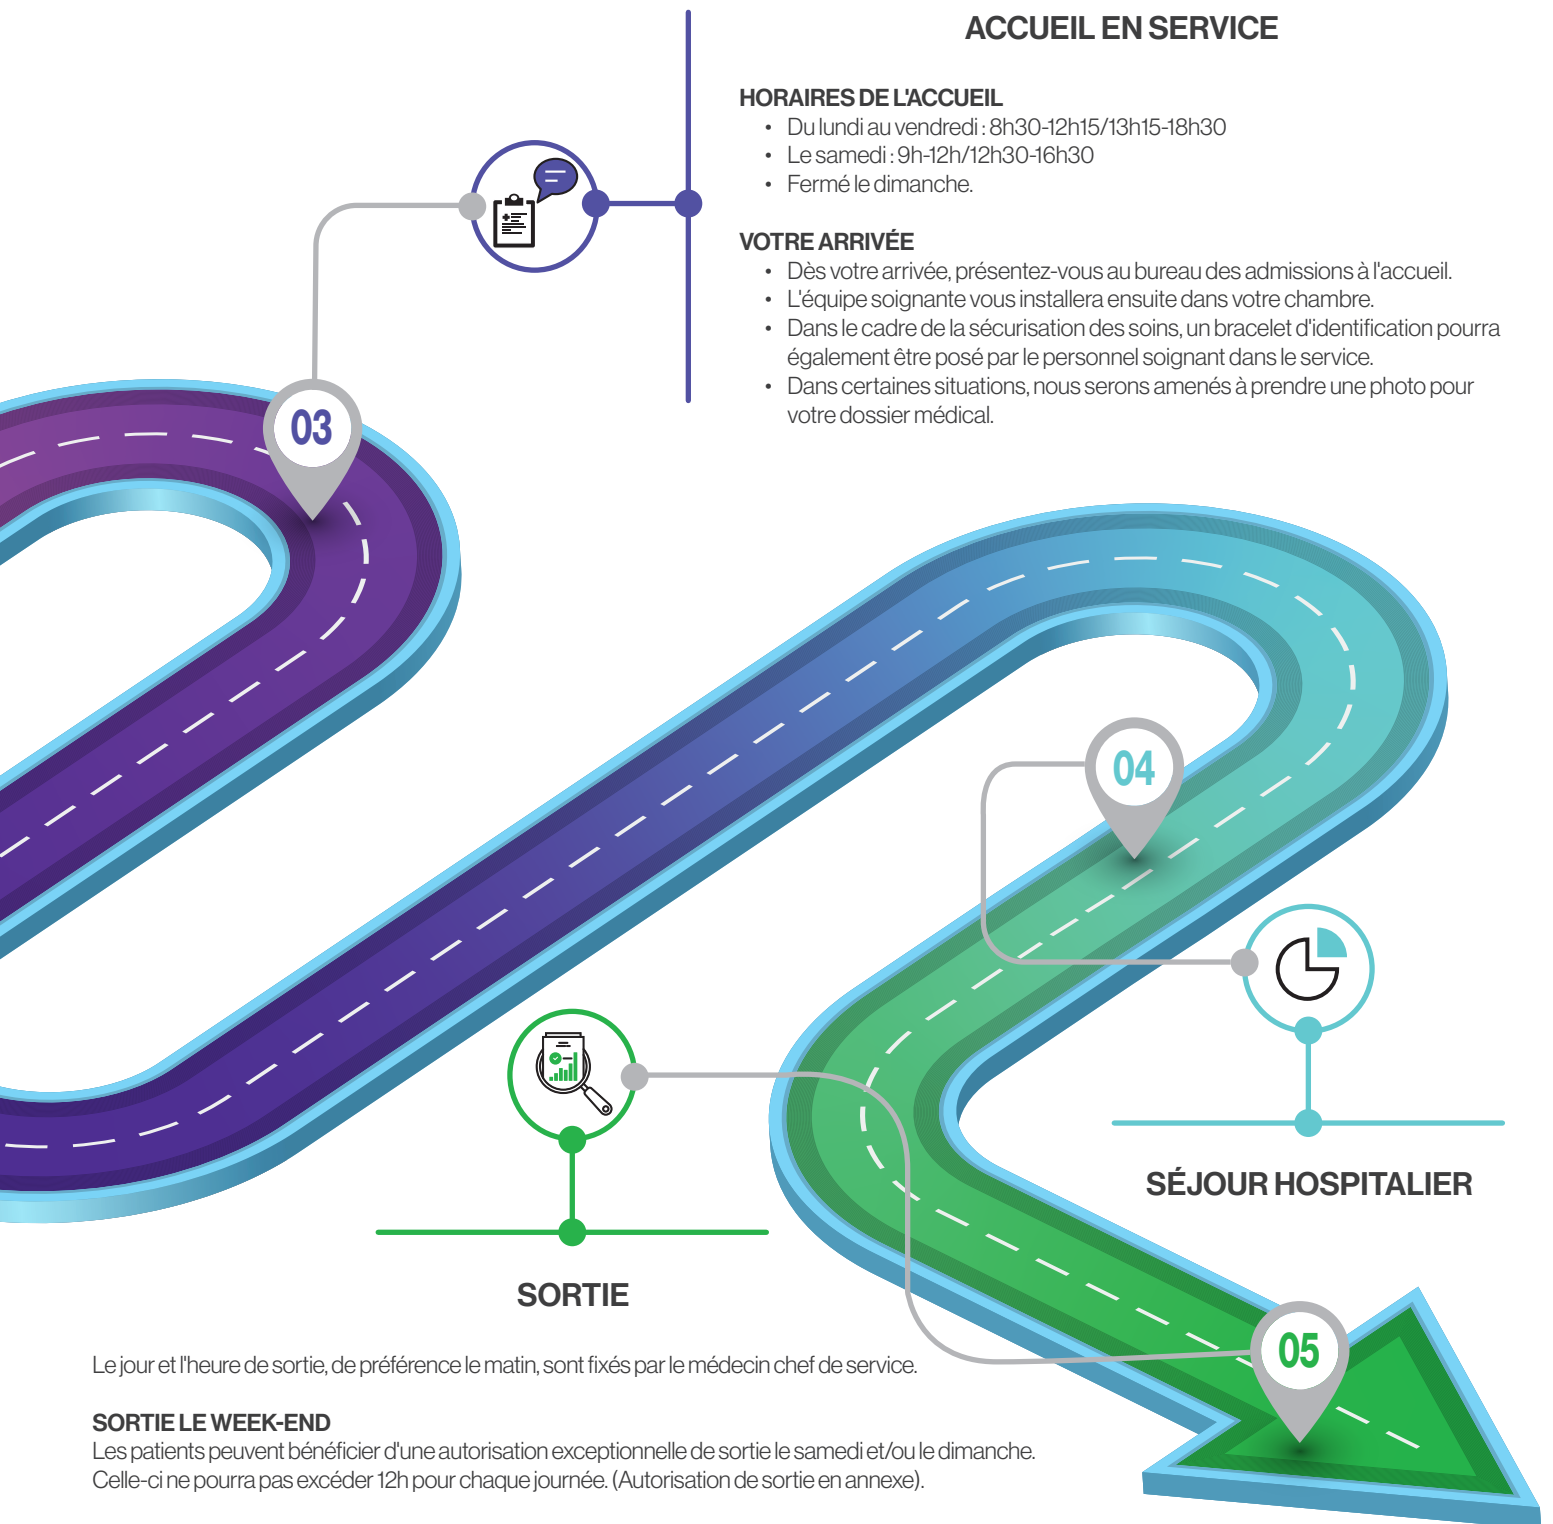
ACCUEIL EN SERVICE

HORAIRES DE L'ACCUEIL
• Du lundi au vendredi : 8h30-12h15/13h15-18h30
• Le samedi : 9h-12h/12h30-16h30
• Fermé le dimanche.

VOTRE ARRIVÉE
• Dès votre arrivée, présentez-vous au bureau des admissions à l'accueil.
• L'équipe soignante vous installera ensuite dans votre chambre.
• Dans le cadre de la sécurisation des soins, un bracelet d'identification pourra également être posé par le personnel soignant dans le service.
• Dans certaines situations, nous serons amenés à prendre une photo pour votre dossier médical.

03

04

SÉJOUR HOSPITALIER

SORTIE

Le jour et l'heure de sortie, de préférence le matin, sont fixés par le médecin chef de service.

SORTIE LE WEEK-END
Les patients peuvent bénéficier d'une autorisation exceptionnelle de sortie le samedi et/ou le dimanche. Celle-ci ne pourra pas excéder 12h pour chaque journée. (Autorisation de sortie en annexe).

05